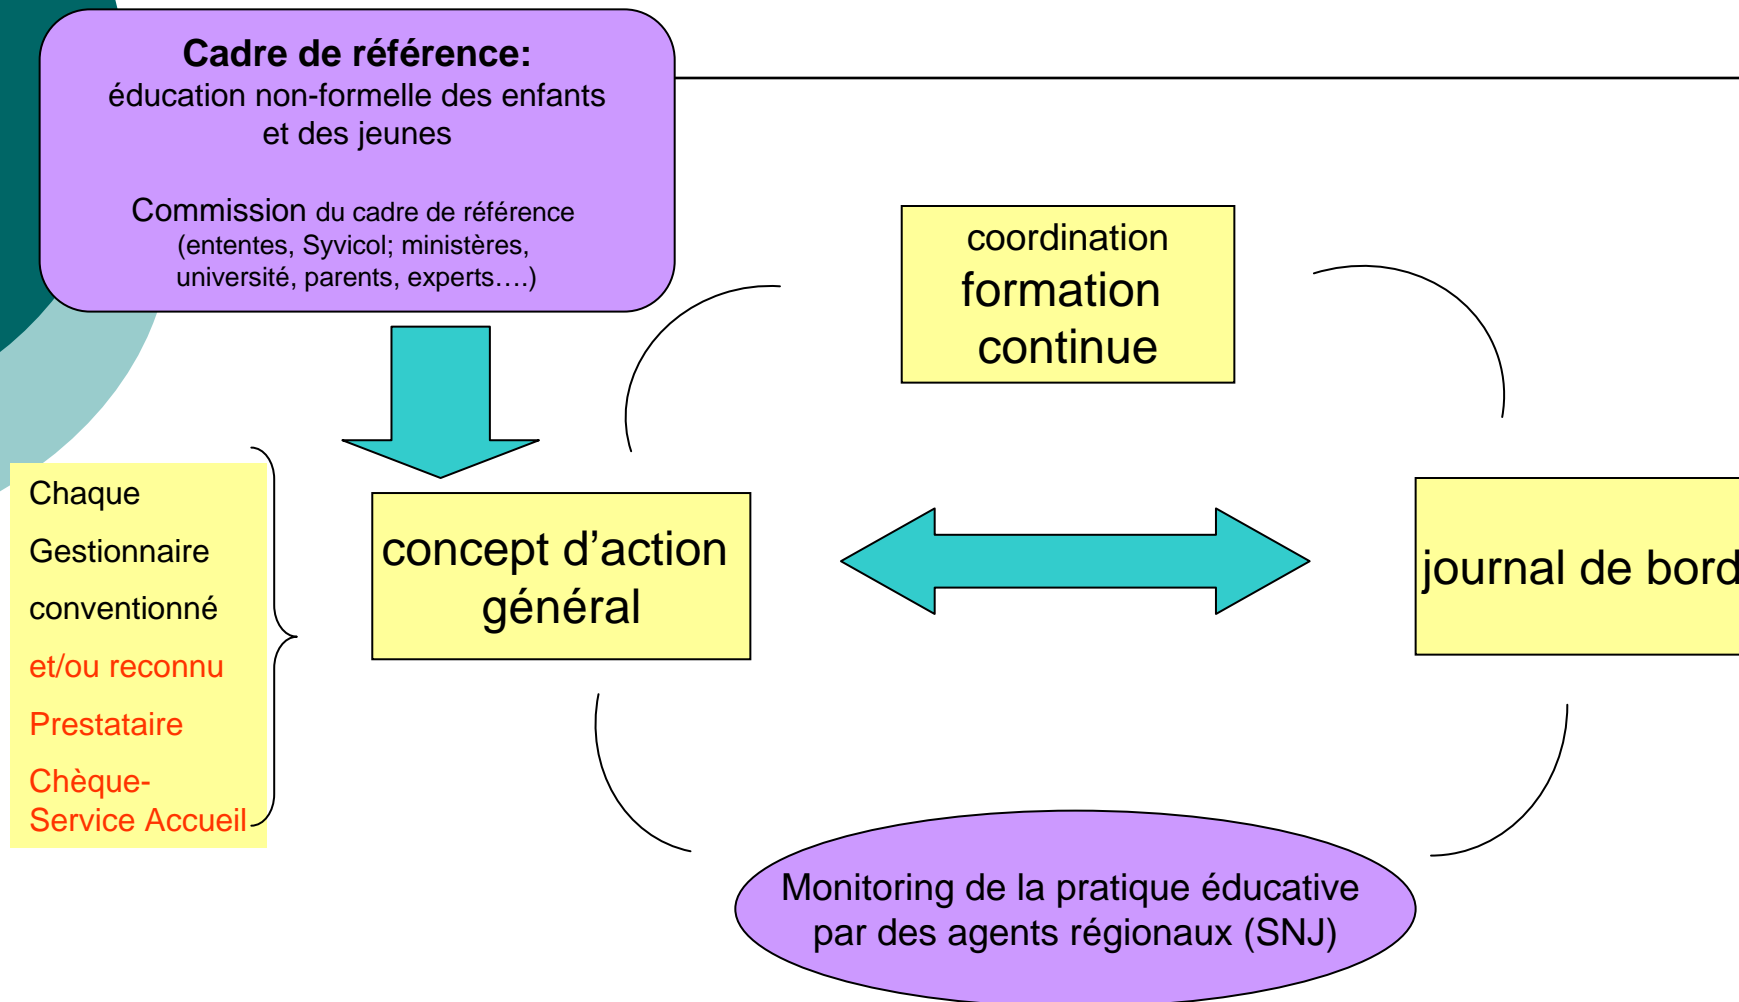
Cadre de référence:
éducation non-formelle des enfants et des jeunes

Commission du cadre de référence (ententes, Syvicol; ministères, université, parents, experts….)

coordination
formation continue

Chaque
Gestionnaire
conventionné
et/ou reconnu
Prestataire
Chèque-Service Accueil

concept d’action général

journal de bord

Monitoring de la pratique éducative par des agents régionaux (SNJ)